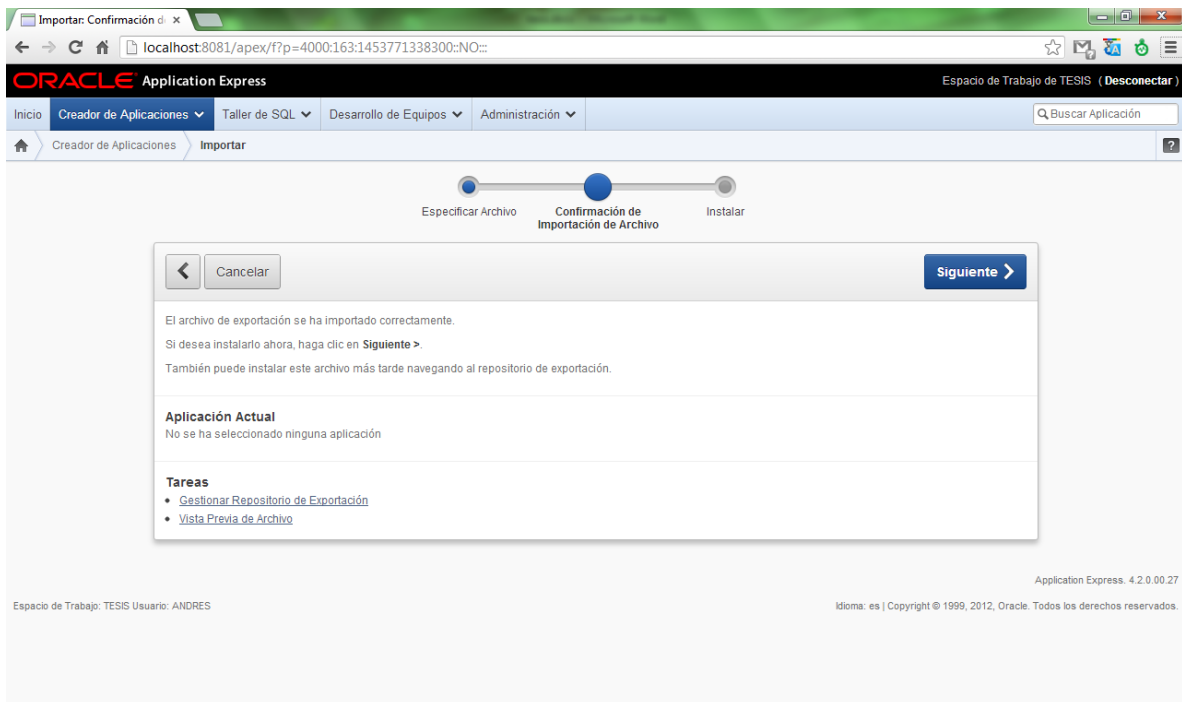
Importar: Confirmación d ×

localhost:8081/apex/f?p=4000:163:1453771338300::NO:::

ORACLE Application Express

Espacio de Trabajo de TESIS (Desconectar)

Inicio | Creador de Aplicaciones | Taller de SQL | Desarrollo de Equipos | Administración

Buscar Aplicación

Creador de Aplicaciones | Importar

?

Especificar Archivo | Confirmación de Importación de Archivo | Instalar

Cancelar

Siguiente

El archivo de exportación se ha importado correctamente.

Si desea instalarlo ahora, haga clic en **Siguiente >**.

También puede instalar este archivo más tarde navegando al repositorio de exportación.

**Aplicación Actual**
No se ha seleccionado ninguna aplicación

**Tareas**
• Gestionar Repositorio de Exportación
• Vista Previa de Archivo

Application Express. 4.2.0.00.27

Espacio de Trabajo: TESIS Usuario: ANDRES

Idioma: es | Copyright © 1999, 2012, Oracle. Todos los derechos reservados.